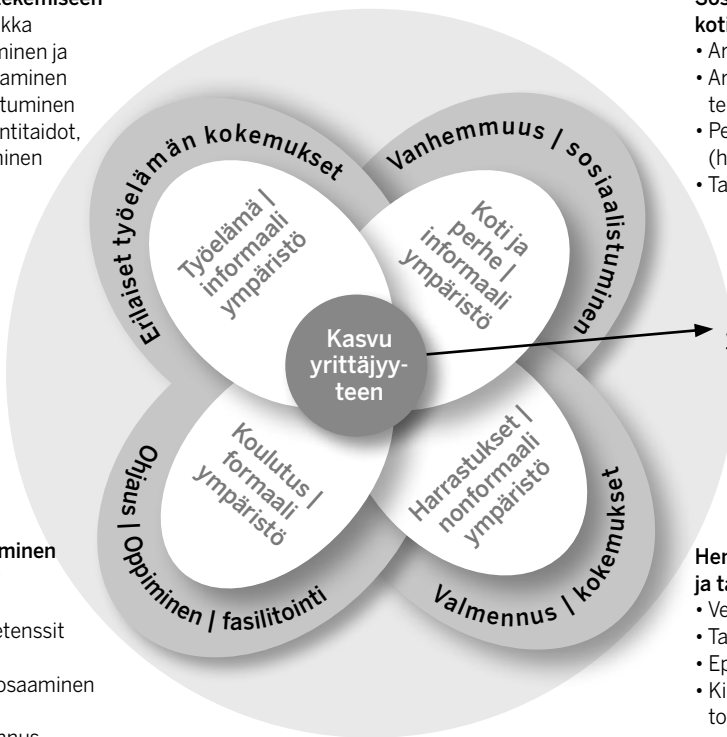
kokemiseen
kka
minen ja
aminen
tuminen
ntitaidot,
inen

minen

etenssit

osaaminen

Sos
koti
• Ar
• Ar
te
• Pe
(h
• Ta

Her
ja ta
• Ve
• Ta
• Ep
• Ki
to

Erilaiset työelämän kokemukset
Vanhemmuus / sosiaalistuminen
Ohjaus / Oppiminen / fasilitointi
Valmennus / kokemukset

Työelämä / informaali ympäristö
Koti ja perhe / informaali ympäristö
Koulutus / formaali ympäristö
Harrastukset / nonformaali ympäristö

Kasvu yrittäjyyteen